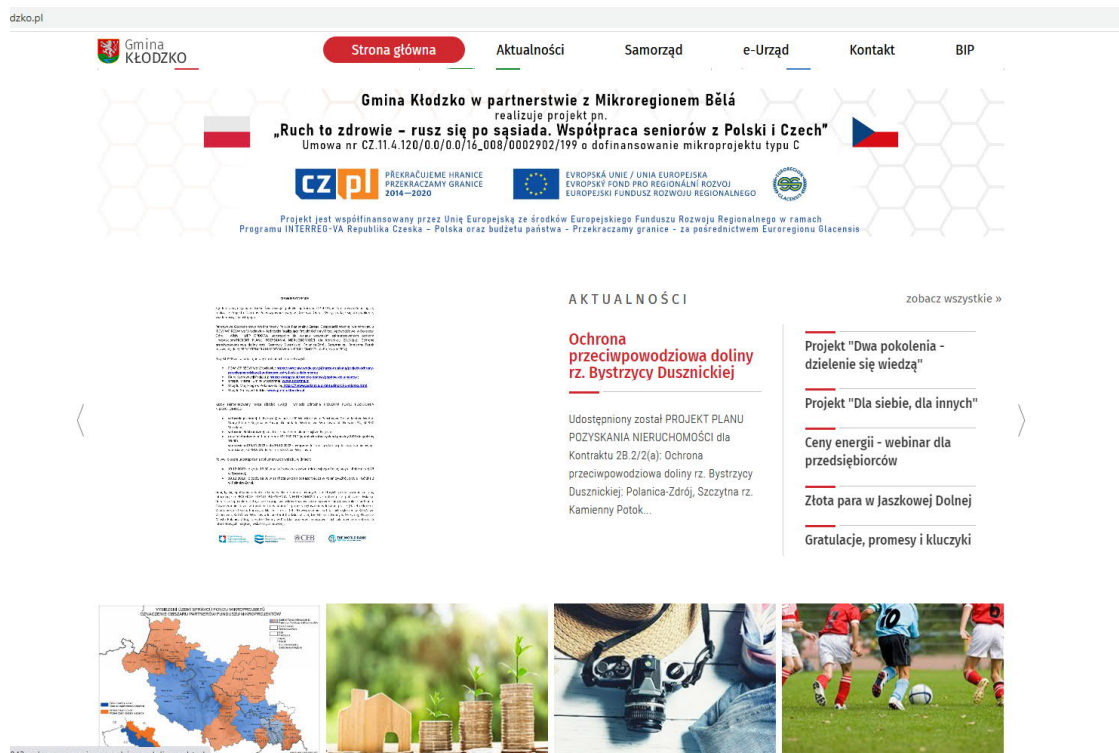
dzko.pl

Gmina KŁODZKO

Strona główna Aktualności Samorząd e-Urząd Kontakt BIP

Gmina Kłodzko w partnerstwie z Mikroregionem Bělá
realizuje projekt pn.
„Ruch to zdrowie – rusz się po sąsiada. Współpraca seniorów z Polski i Czech"
Umowa nr CZ.11.4.120/0.0/0.0/16_008/0002902/199 o dofinansowanie mikroprojektu typu C

CZ PL PŘEKRAČUJEME HRANICE PRZEKRACZAMY GRANICE 2014–2020

EVROPSKÁ UNIE / UNIA EUROPEJSKA
EVROPSKÝ FOND PRO REGIONÁLNÍ ROZVOJ
EUROPEJSKI FUNDUSZ ROZWOJU REGIONALNEGO

Projekt jest współfinansowany przez Unię Europejską ze środków Europejskiego Funduszu Rozwoju Regionalnego w ramach Programu INTERREG-VA Republika Czeska – Polska oraz budżetu państwa – Przekraczamy granice – za pośrednictwem Euroregionu Glacensis

AKTUALNOŚCI

zobacz wszystkie »

Ochrona przeciwpowodziowa doliny rz. Bystrzycy Dusznickiej

Udostępniony został PROJEKT PLANU POZYSKANIA NIERUCHOMOŚCI dla Kontraktu 2B.2/2(a): Ochrona przeciwpowodziowa doliny rz. Bystrzycy Dusznickiej: Polanica-Zdrój, Szczytna rz. Kamienny Potok...

Projekt "Dwa pokolenia - dzielenie się wiedzą"

Projekt "Dla siebie, dla innych"

Ceny energii - webinar dla przedsiębiorców

Złota para w Jaszkowej Dolnej

Gratulacje, promesy i kluczyki